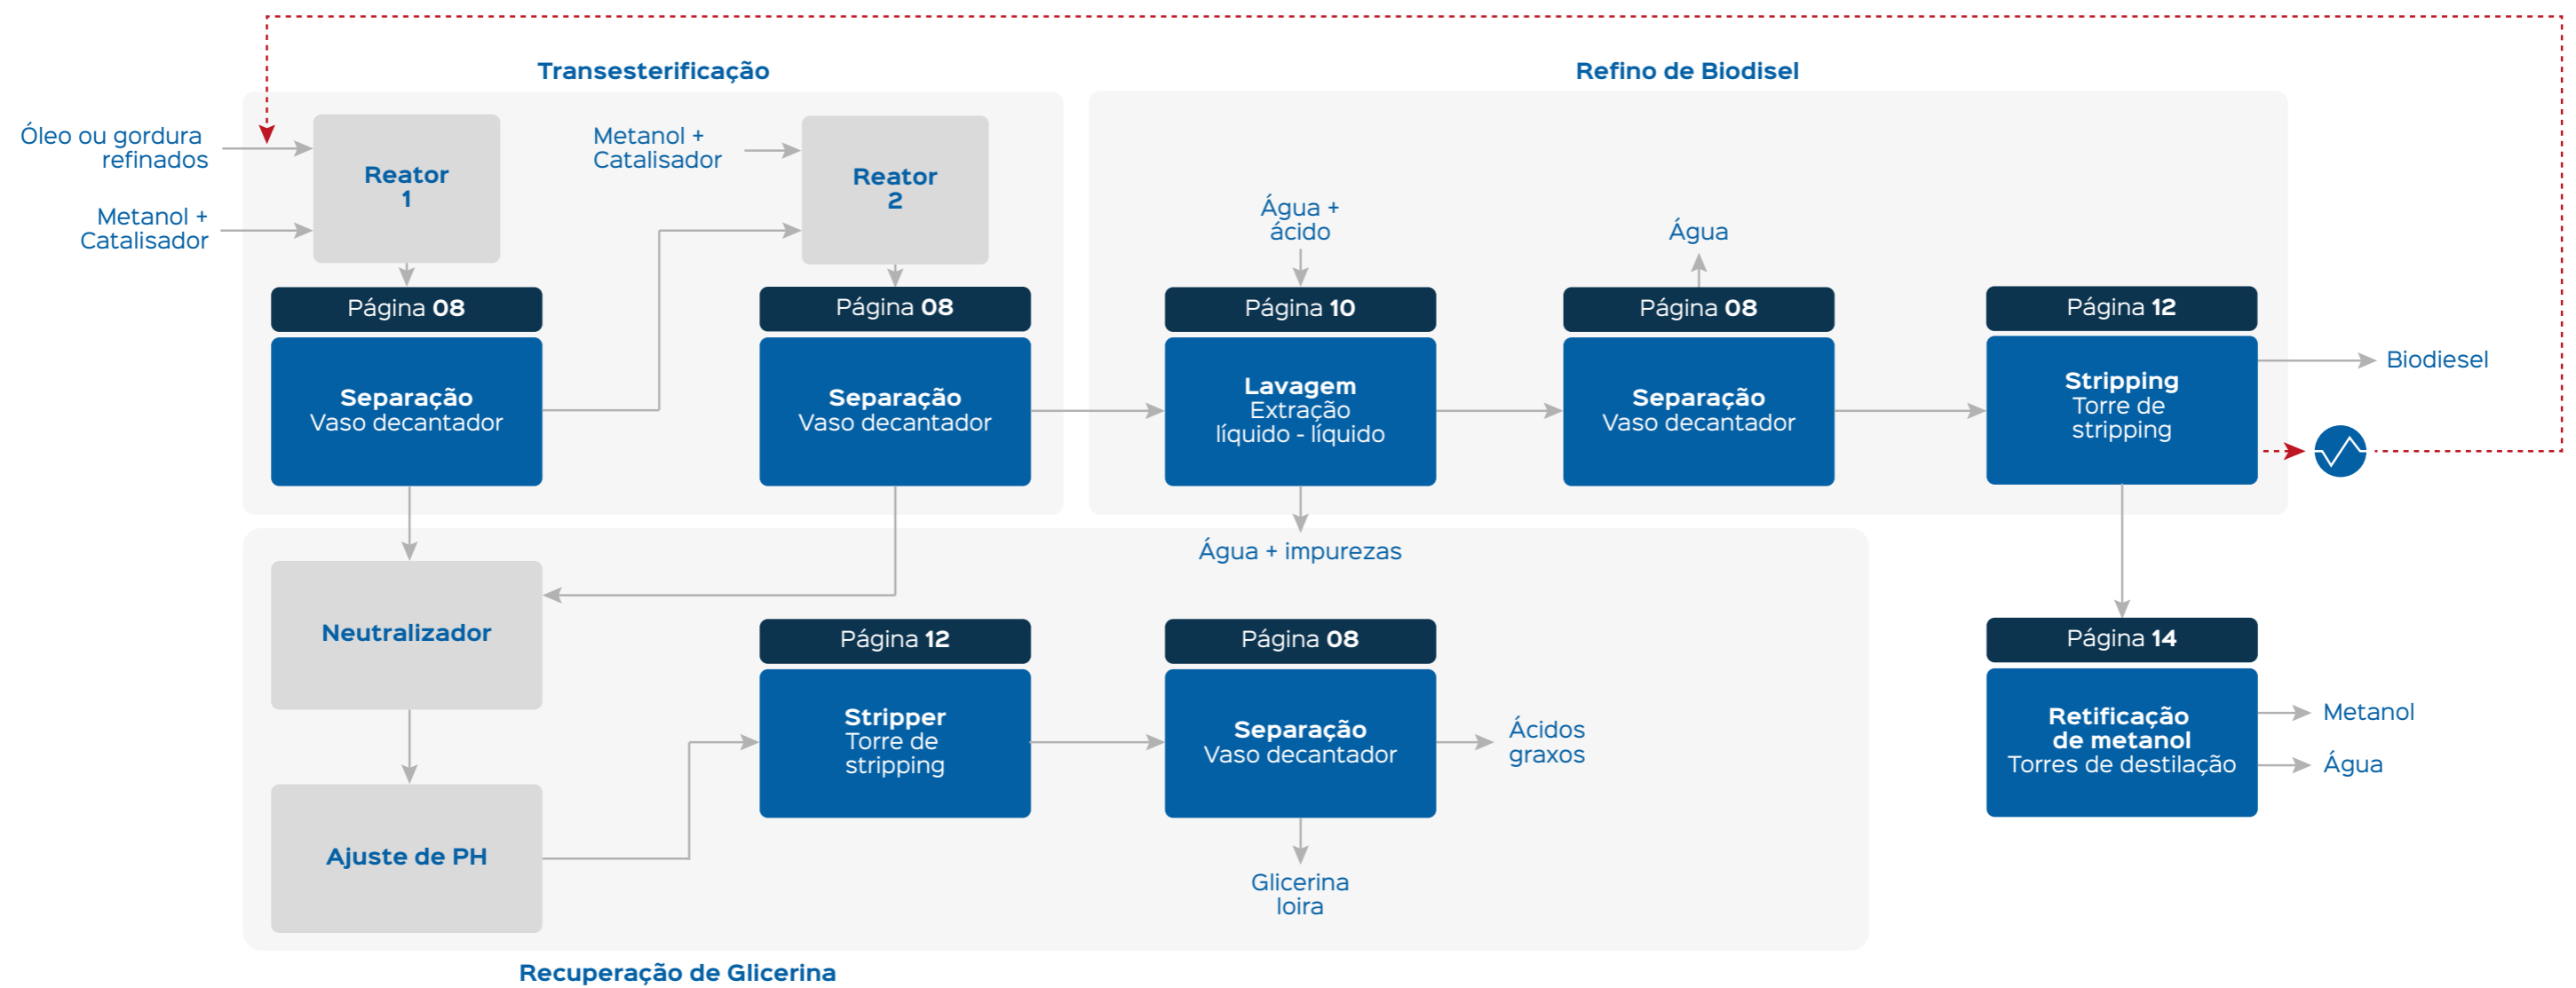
Transesterificação

Refino de Biodisel

Óleo ou gordura refinados

Metanol + Catalisador

Reator 1

Metanol + Catalisador

Reator 2

Página 08
Separação
Vaso decantador

Página 08
Separação
Vaso decantador

Água + ácido

Página 10
Lavagem
Extração líquido - líquido

Água

Página 08
Separação
Vaso decantador

Página 12
Stripping
Torre de stripping

Biodiesel

Água + impurezas

Neutralizador

Página 12
Stripper
Torre de stripping

Página 08
Separação
Vaso decantador

Ácidos graxos

Página 14
Retificação de metanol
Torres de destilação

Metanol

Água

Ajuste de PH

Glicerina loira

Recuperação de Glicerina